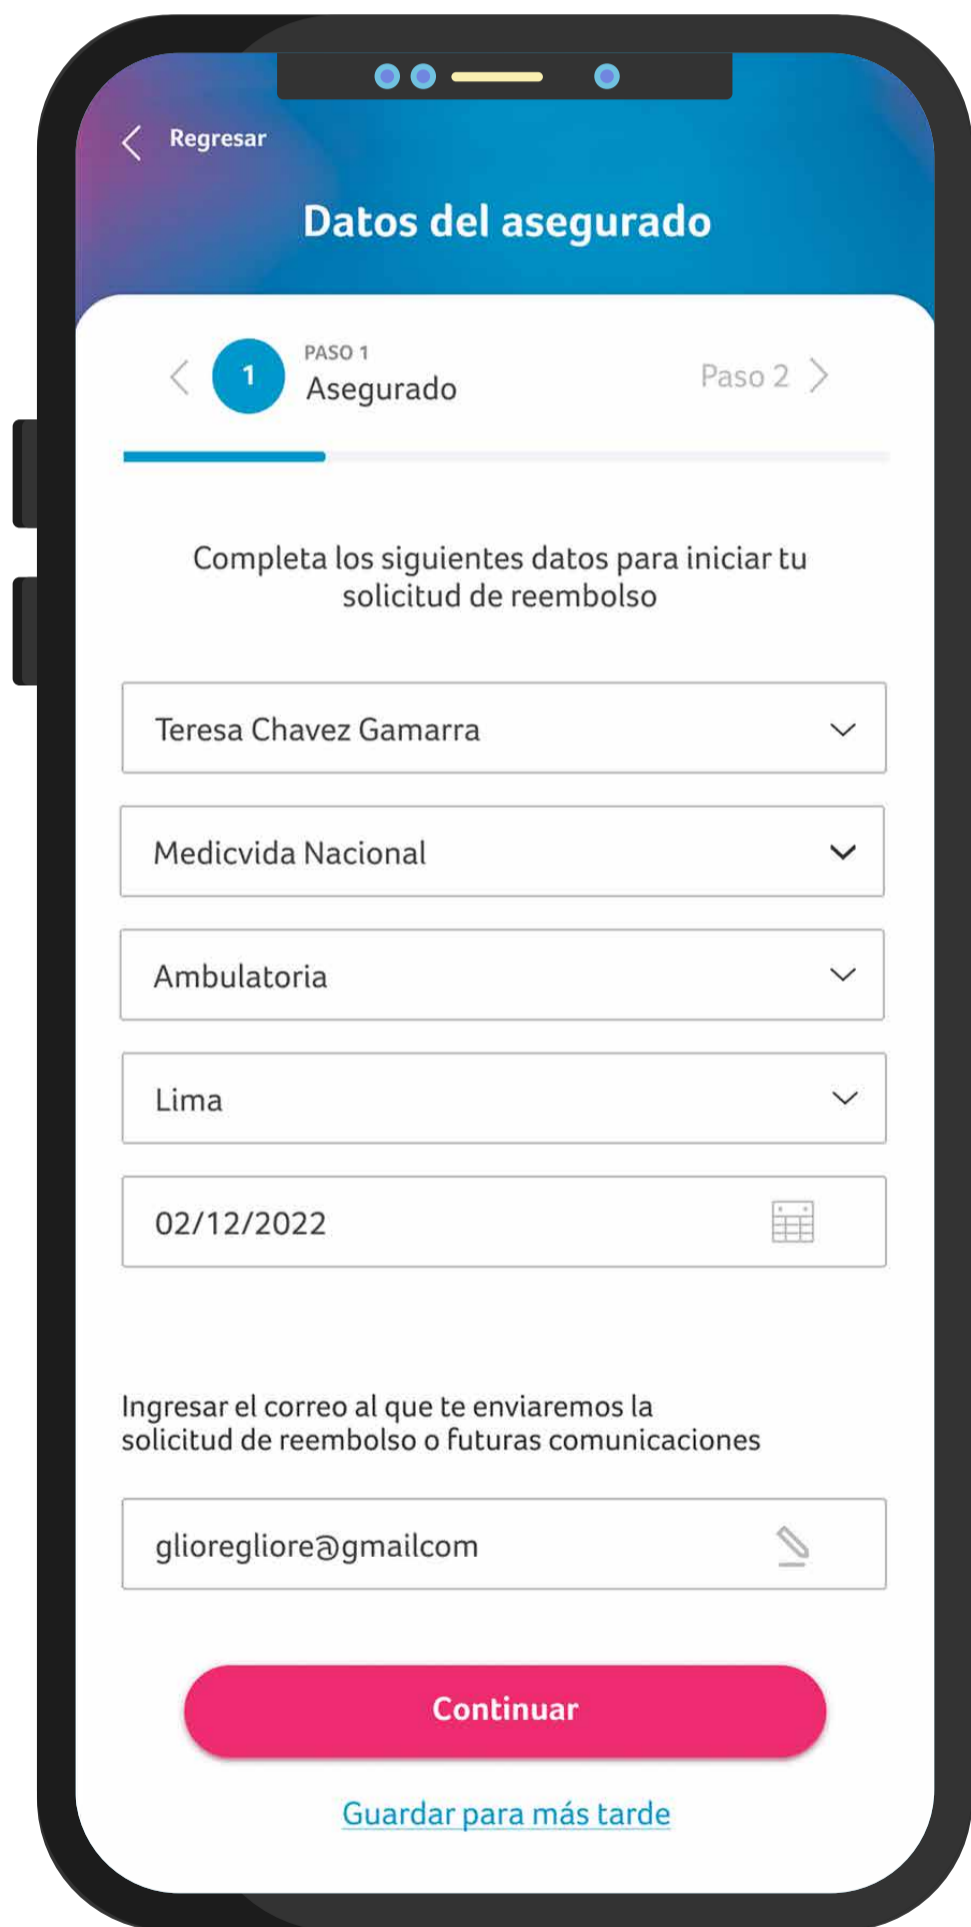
Regresar

Datos del asegurado

1

PASO 1

Asegurado

Paso 2

Completa los siguientes datos para iniciar tu solicitud de reembolso

Teresa Chavez Gamarra

Medicvida Nacional

Ambulatoria

Lima

02/12/2022

Ingresar el correo al que te enviaremos la solicitud de reembolso o futuras comunicaciones

glioregliore@gmailcom

Continuar

Guardar para más tarde